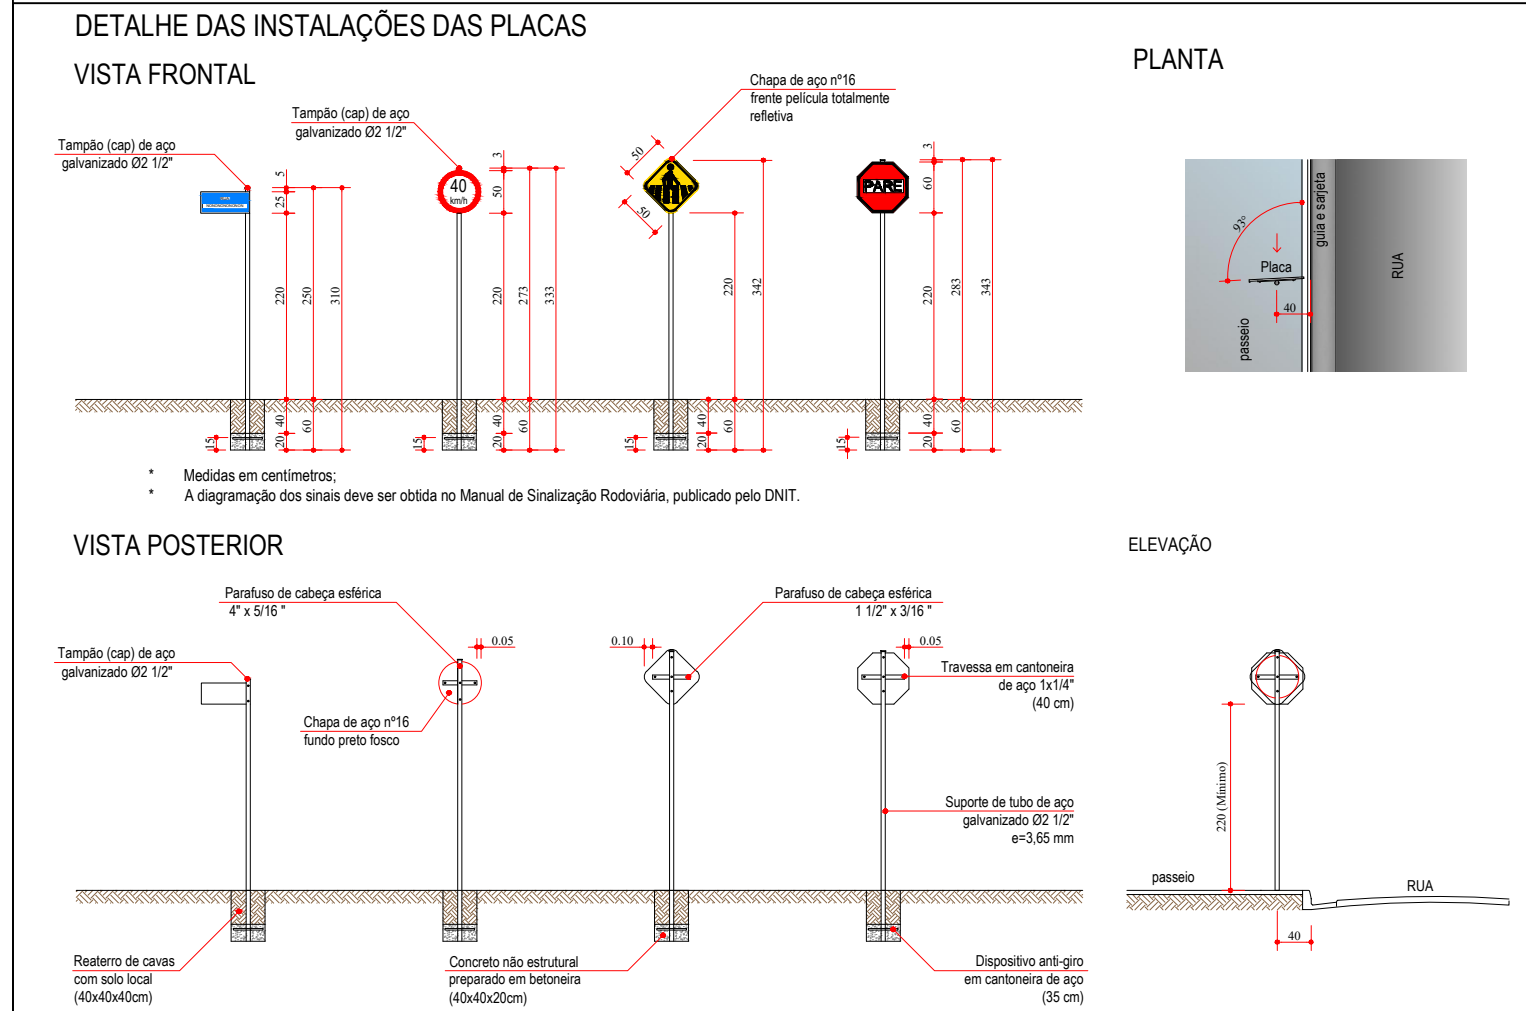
DETALHE DAS INSTALAÇÕES DAS PLACAS

VISTA FRONTAL

PLANTA

Chapa de aço nº16
frente película totalmente
refletiva

Tampão (cap) de aço
galvanizado Ø2 1/2"

Tampão (cap) de aço
galvanizado Ø2 1/2"

5
25
220
250
310
40
60
20
15

40
km/h

3
50
220
273
333
40
60
20
15

50
50
220
342
40
60
20
15

PARE

3
60
220
283
343
40
60
20
15

93°
Placa
guia e sarjeta
RUA
passeio
40

* Medidas em centímetros;
* A diagramação dos sinais deve ser obtida no Manual de Sinalização Rodoviária, publicado pelo DNIT.

VISTA POSTERIOR

ELEVAÇÃO

Parafuso de cabeça esférica
4" x 5/16 "

Parafuso de cabeça esférica
1 1/2" x 3/16 "

0.05
0.10
0.05

Tampão (cap) de aço
galvanizado Ø2 1/2"

Chapa de aço nº16
fundo preto fosco

Travessa em cantoneira
de aço 1x1/4"
(40 cm)

Suporte de tubo de aço
galvanizado Ø2 1/2"
e=3,65 mm

220 (Mínimo)
passeio
RUA
40

Reaterro de cavas
com solo local
(40x40x40cm)

Concreto não estrutural
preparado em betoneira
(40x40x20cm)

Dispositivo anti-giro
em cantoneira de aço
(35 cm)